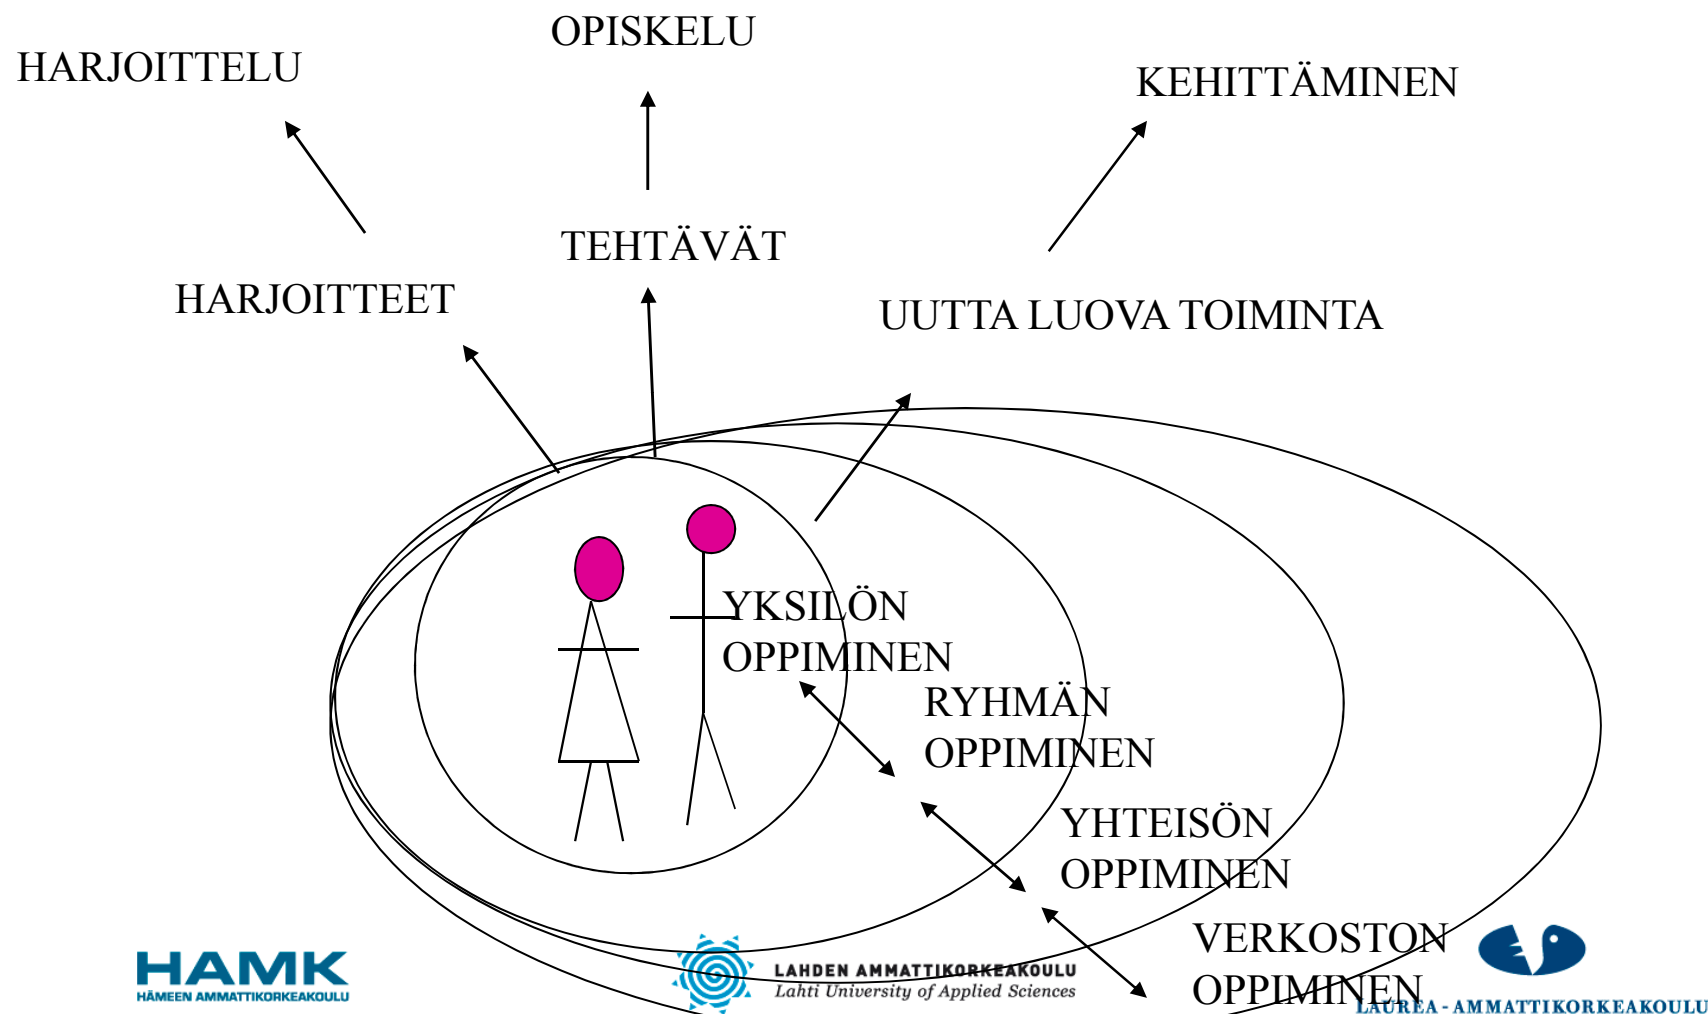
HARJOITTELU

OPISKELU

KEHITTÄMINEN

TEHTÄVÄT

HARJOITTEET

UUTTA LUOVA TOIMINTA

YKSILÖN OPPIMINEN

RYHMÄN OPPIMINEN

YHTEISÖN OPPIMINEN

VERKOSTON OPPIMINEN

HAMK
HÄMEEN AMMATTIKORKEAKOULU

LAHDEN AMMATTIKORKEAKOULU
Lahti University of Applied Sciences

LAUREA - AMMATTIKORKEAKOULU